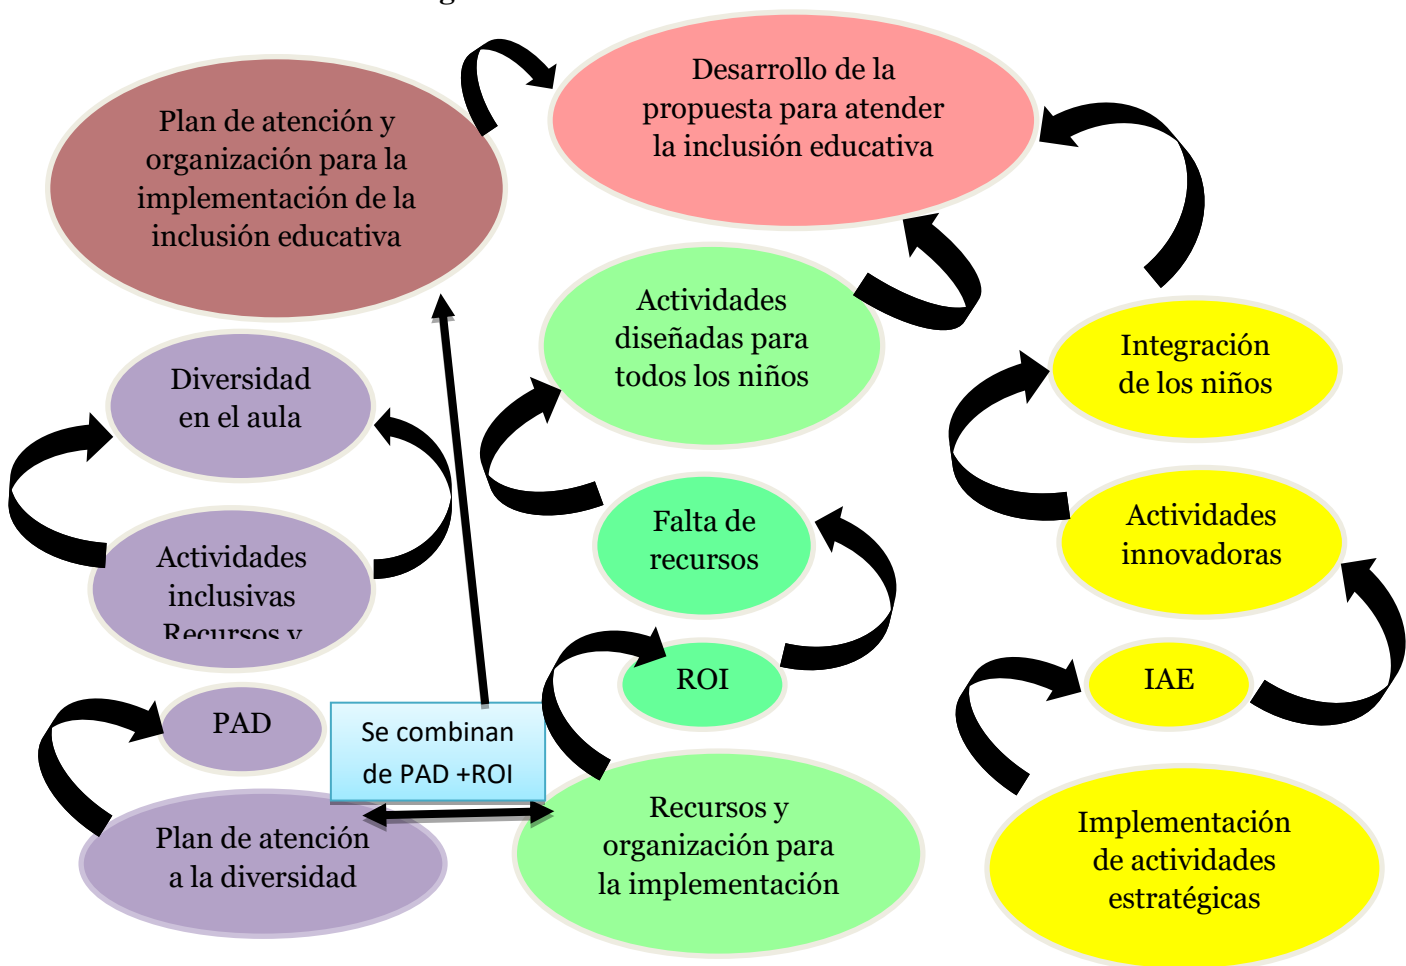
Plan de atención y organización para la implementación de la inclusión educativa

Desarrollo de la propuesta para atender la inclusión educativa

Actividades diseñadas para todos los niños

Integración de los niños

Diversidad en el aula

Actividades inclusivas Recursos y

Falta de recursos

Actividades innovadoras

ROI

IAE

PAD

Se combinan de PAD +ROI

Plan de atención a la diversidad

Recursos y organización para la implementación

Implementación de actividades estratégicas